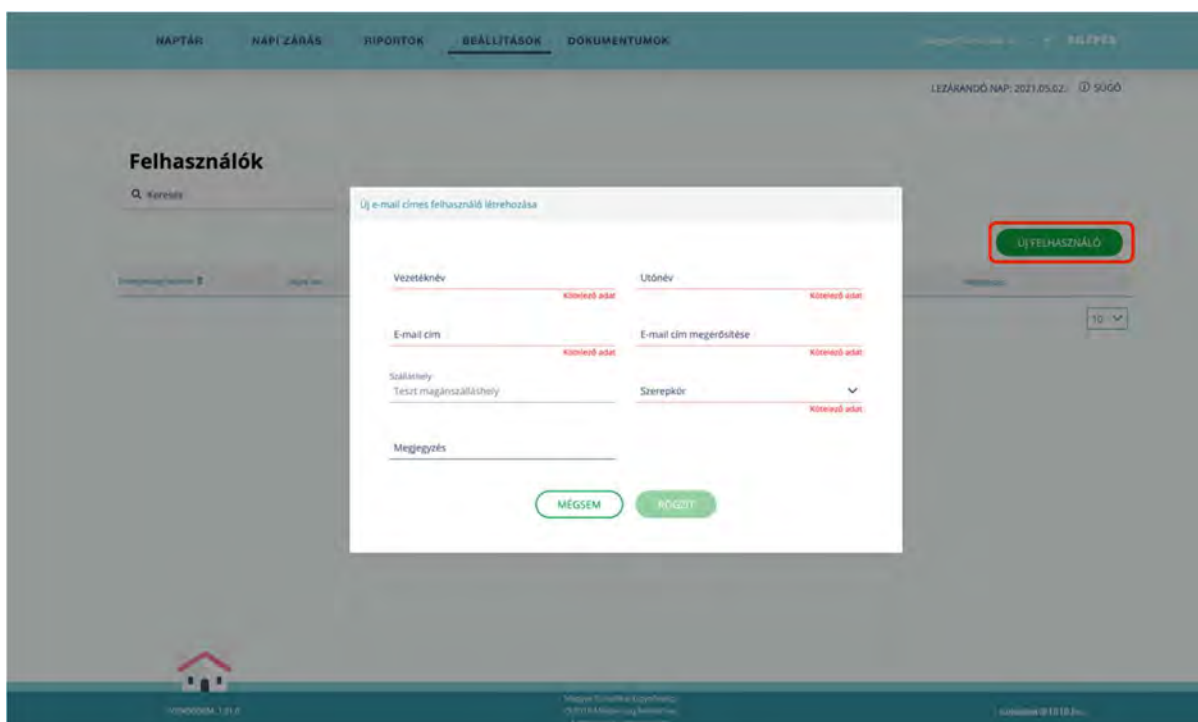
NAPTÁR NAPI ZÁRÁS RIPORTOK BEÁLLÍTÁSOK DOKUMENTUMOK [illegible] KILÉPÉS

LEZÁRANDÓ NAP: 2021.05.02. ⓘ SÚGÓ

Felhasználók

Q Keresés

ÚJ FELHASZNÁLÓ

10

Új e-mail címes felhasználó létrehozása

Vezetéknév
Kötelező adat

Utónév
Kötelező adat

E-mail cím
Kötelező adat

E-mail cím megerősítése
Kötelező adat

Szálláshely
Teszt magánszálláshely

Szerepkör
Kötelező adat

Megjegyzés

MÉGSEM RÖGZÍT

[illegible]